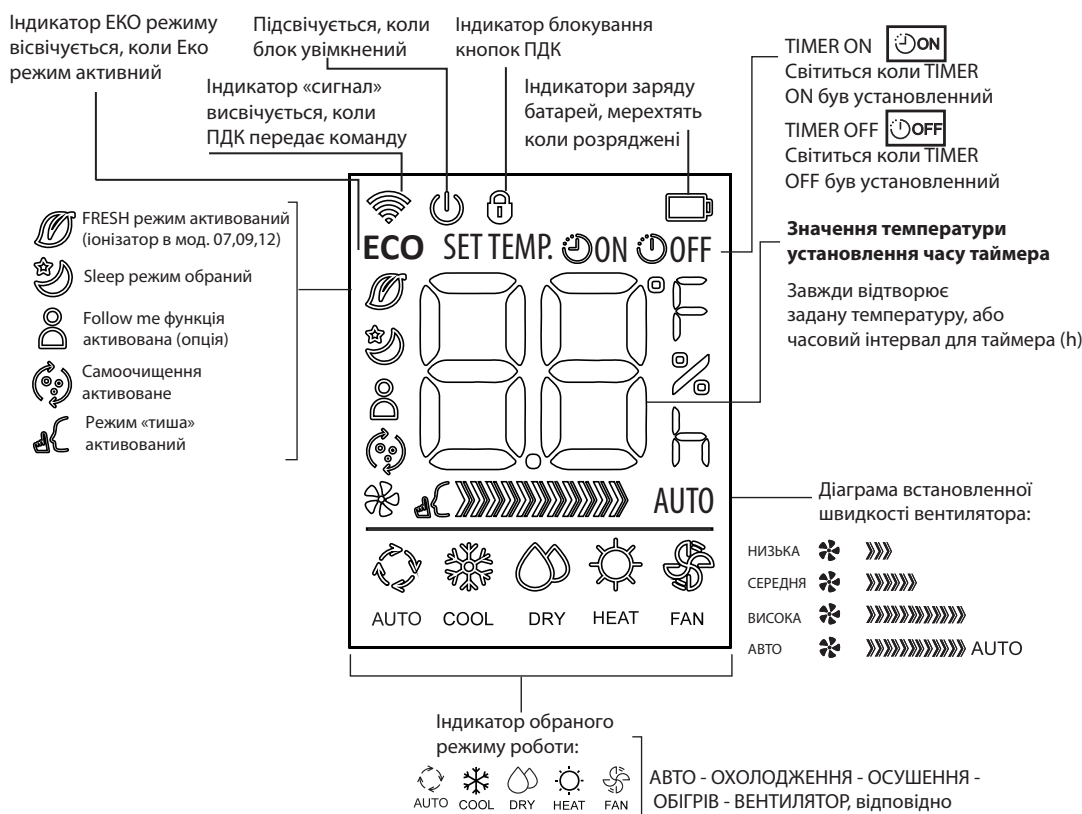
Індикатор ЕКО режиму висвічується, коли Еко режим активний

Підсвічується, коли блок увімкнений

Індикатор блокування кнопок ПДК

Індикатор «сигнал» висвічується, коли ПДК передає команду

Індикатори заряду батарей, мерехтять коли розряджені

TIMER ON ON
Світиться коли TIMER ON був установлений

TIMER OFF OFF
Світиться коли TIMER OFF був установлений

FRESH режим активований (іонізатор в мод. 07,09,12)

Sleep режим обраний

Follow me функція активована (опція)

Самоочищення активоване

Режим «тиша» активований

ECO SET TEMP. ON OFF

°F
%
h

**Значення температури установлення часу таймера**

Завжди відтворює задану температуру, або часовий інтервал для таймера (h)

AUTO

Діаграма встановленної швидкості вентилятора:

НИЗЬКА
СЕРЕДНЯ
ВИСОКА
АВТО AUTO

AUTO COOL DRY HEAT FAN

Індикатор обраного режиму роботи:

AUTO COOL DRY HEAT FAN

АВТО - ОХОЛОДЖЕННЯ - ОСУШЕННЯ - ОБІГРІВ - ВЕНТИЛЯТОР, відповідно